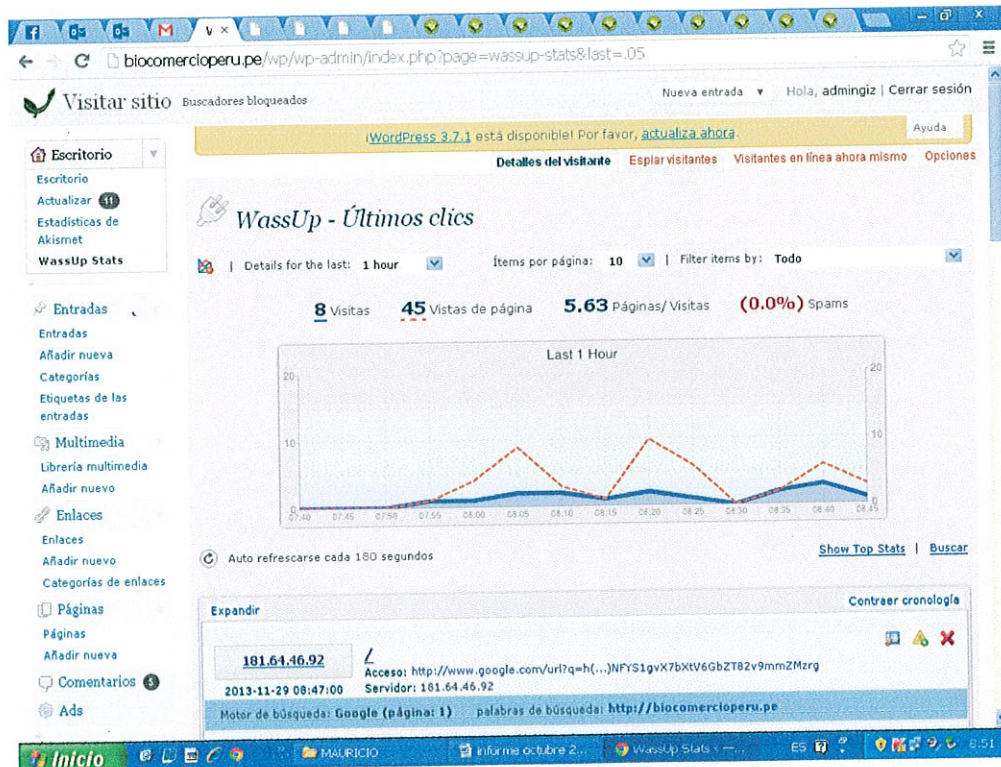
biocomercioperu.pe/wp/wp-admin/index.php?page=wassup-stats&last=.05

Visitar sitio Buscadores bloqueados

Nueva entrada ▾ Hola, admingiz | Cerrar sesión

Ayuda

¡WordPress 3.7.1 está disponible! Por favor, actualiza ahora.

Detalles del visitante Espiar visitantes Visitantes en línea ahora mismo Opciones

Escritorio
Escritorio
Actualizar 11
Estadísticas de Akismet
WassUp Stats

Entradas
Entradas
Añadir nueva
Categorías
Etiquetas de las entradas

Multimedia
Librería multimedia
Añadir nuevo

Enlaces
Enlaces
Añadir nuevo
Categorías de enlaces

Páginas
Páginas
Añadir nueva

Comentarios 5

Ads

WassUp - Últimos clics

| Details for the last: 1 hour Ítems por página: 10 | Filter items by: Todo

8 Visitas 45 Vistas de página 5.63 Páginas/ Visitas (0.0%) Spams

Last 1 Hour

20 10 0

07:40 07:45 07:50 07:55 08:00 08:05 08:10 08:15 08:20 08:25 08:30 08:35 08:40 08:45

Auto refrescarse cada 180 segundos

Show Top Stats | Buscar

Expandir

Contraer cronología

181.64.46.92

2013-11-29 08:47:00

/

Acceso: http://www.google.com/url?q=h(...)NFYS1gvX7bXtV6GbZT82v9mmZMzrg

Servidor: 181.64.46.92

Motor de búsqueda: Google (página: 1) palabras de búsqueda: http://biocomercioperu.pe

Inicio MAURICIO informe octubre 2... WassUp Stats ‹ — ES 8:51